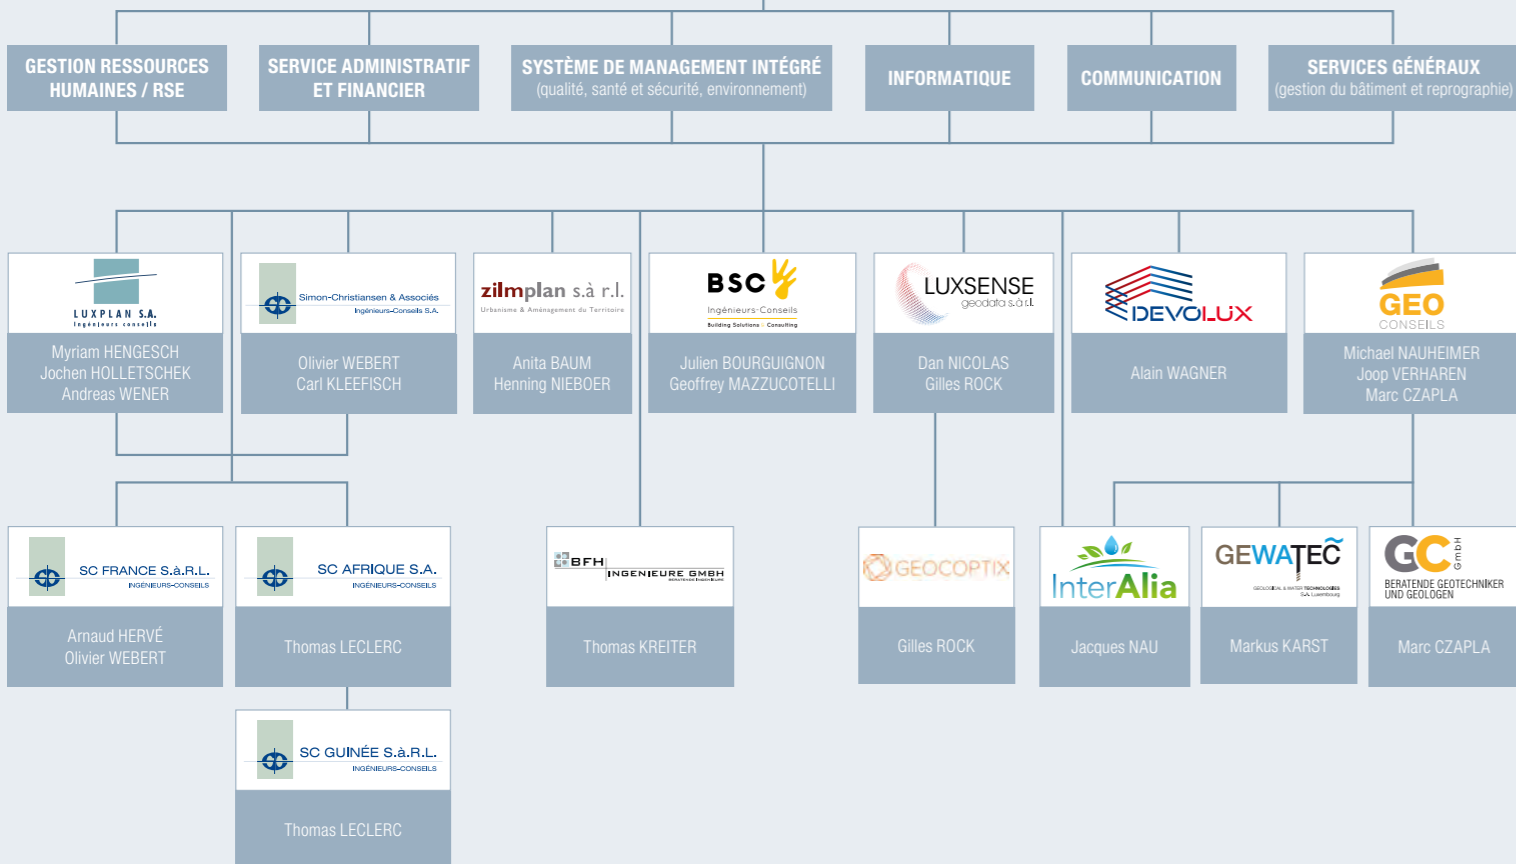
GESTION RESSOURCES HUMAINES / RSE

SERVICE ADMINISTRATIF ET FINANCIER

SYSTÈME DE MANAGEMENT INTÉGRÉ
(qualité, santé et sécurité, environnement)

INFORMATIQUE

COMMUNICATION

SERVICES GÉNÉRAUX
(gestion du bâtiment et reprographie)

LUXPLAN S.A.
Ingénieurs conseils
Myriam HENGESCH
Jochen HOLLETSCHEK
Andreas WENER

Simon-Christiansen & Associés
Ingénieurs-Conseils S.A.
Olivier WEBERT
Carl KLEEFISCH

zilmplan s.à r.l.
Urbanisme & Aménagement du Territoire
Anita BAUM
Henning NIEBOER

BSC
Ingénieurs-Conseils
Building Solutions · Consulting
Julien BOURGUIGNON
Geoffrey MAZZUCOTELLI

LUXSENSE
geodata s.à r.l.
Dan NICOLAS
Gilles ROCK

DEVOLUX
Alain WAGNER

GEO
CONSEILS
Michael NAUHEIMER
Joop VERHAREN
Marc CZAPLA

SC FRANCE S.à.R.L.
INGÉNIEURS-CONSEILS
Arnaud HERVÉ
Olivier WEBERT

SC AFRIQUE S.A.
INGÉNIEURS-CONSEILS
Thomas LECLERC

BFH INGENIEURE GMBH
Thomas KREITER

GEOCOPTIX
Gilles ROCK

InterAlia
Jacques NAU

GEWATEC
Markus KARST

GC GmbH
BERATENDE GEOTECHNIKER UND GEOLOGEN
Marc CZAPLA

SC GUINÉE S.à.R.L.
INGÉNIEURS-CONSEILS
Thomas LECLERC